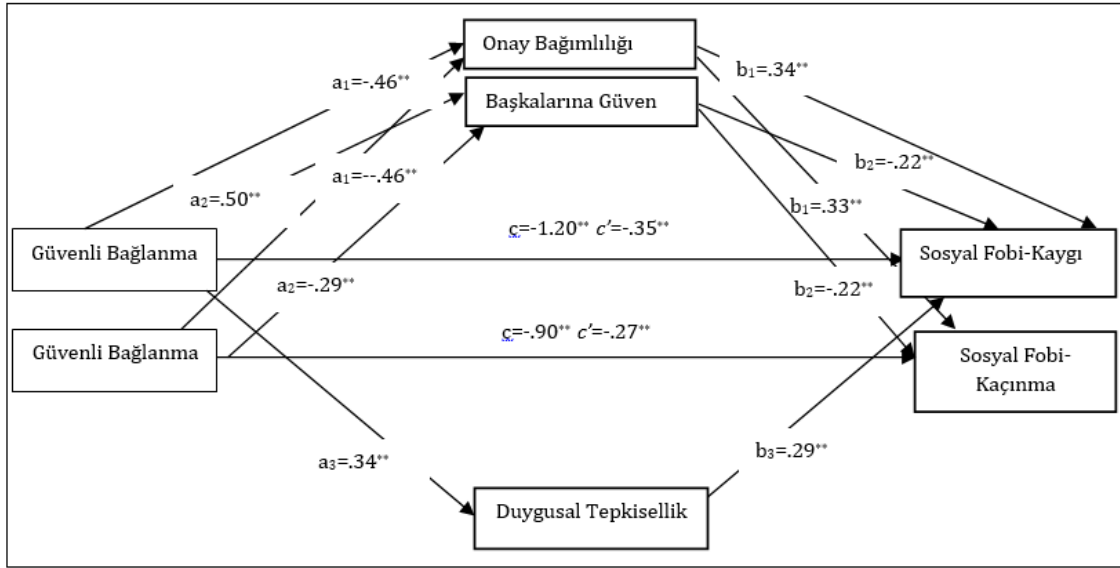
Onay Bağımlılığı

$a_1$=-.46**

$b_1$=.34**

Başkalarına Güven

$b_2$=-.22**

$a_2$=.50**

$a_1$=--.46**

$b_1$=.33**

Güvenli Bağlanma

c=-1.20** $c'$=-.35**

Sosyal Fobi-Kaygı

$a_2$=-.29**

$b_2$=-.22**

Güvenli Bağlanma

c=-.90** $c'$=-.27**

Sosyal Fobi-Kaçınma

$a_3$=.34**

$b_3$=.29**

Duygusal Tepkisellik